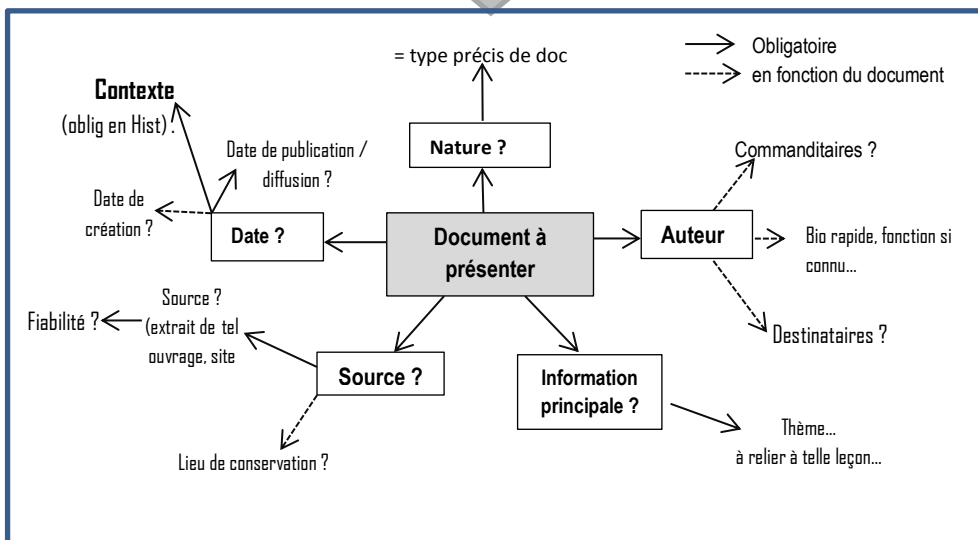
= type précis de doc

Obligatoire
en fonction du document

Contexte
(oblig en Hist)

Date de publication / diffusion ?

Date de création ?

Nature ?

Commanditaires ?

Date ?

Document à présenter

Auteur

Bio rapide, fonction si connu…

Fiabilité ?

Source ? (extrait de tel ouvrage, site

Destinataires ?

Source ?

Information principale ?

Thème… à relier à telle leçon…

Lieu de conservation ?